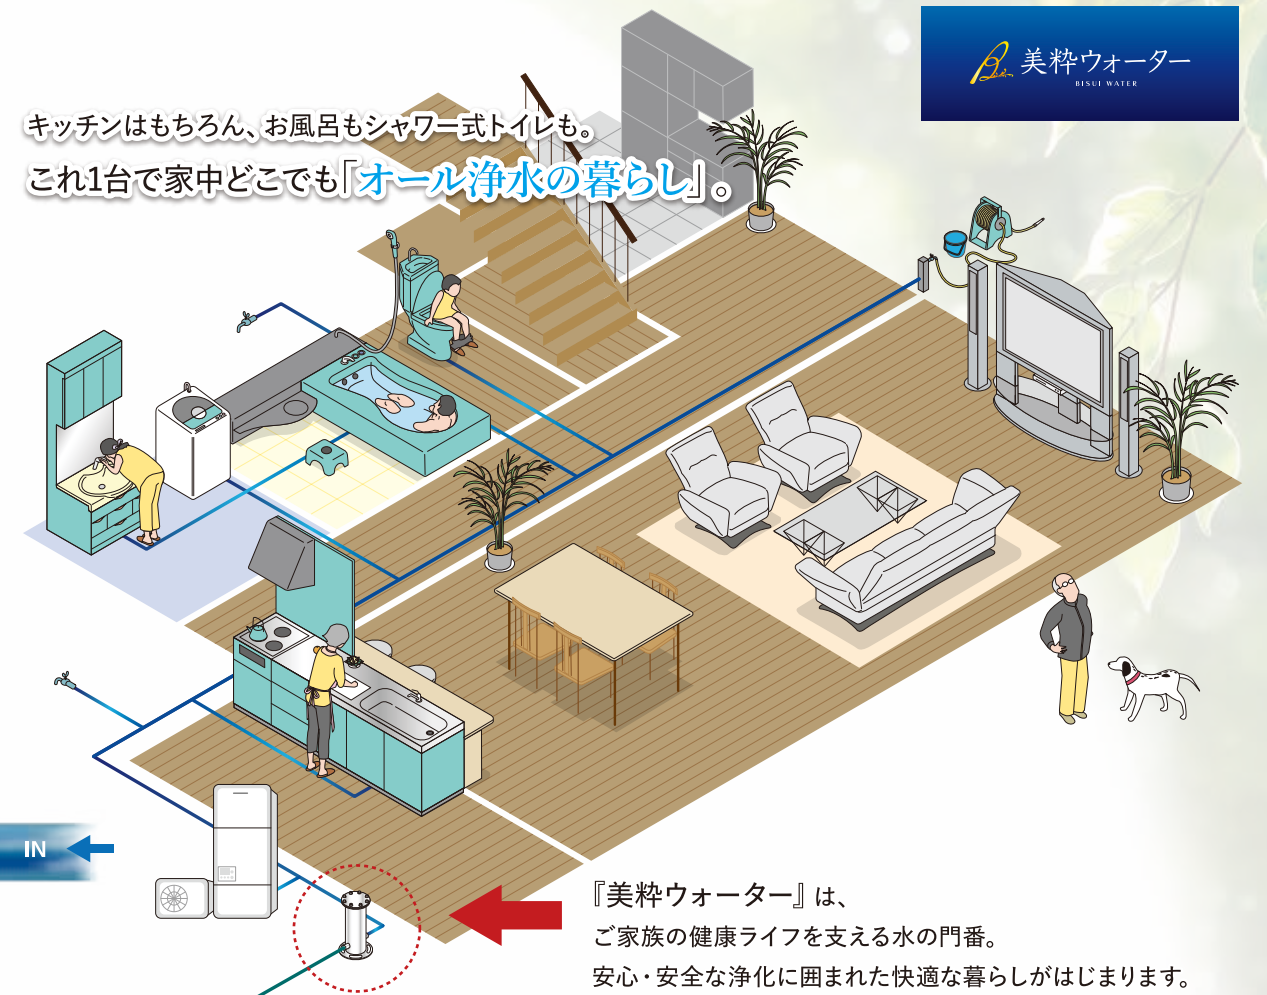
美粋ウォーター
BISUI WATER

キッチンはもちろん、お風呂もシャワー式トイレも。
これ1台で家中どこでも「オール浄水の暮らし」。

IN

『美粋ウォーター』は、
ご家族の健康ライフを支える水の門番。
安心・安全な浄化に囲まれた快適な暮らしがはじまります。